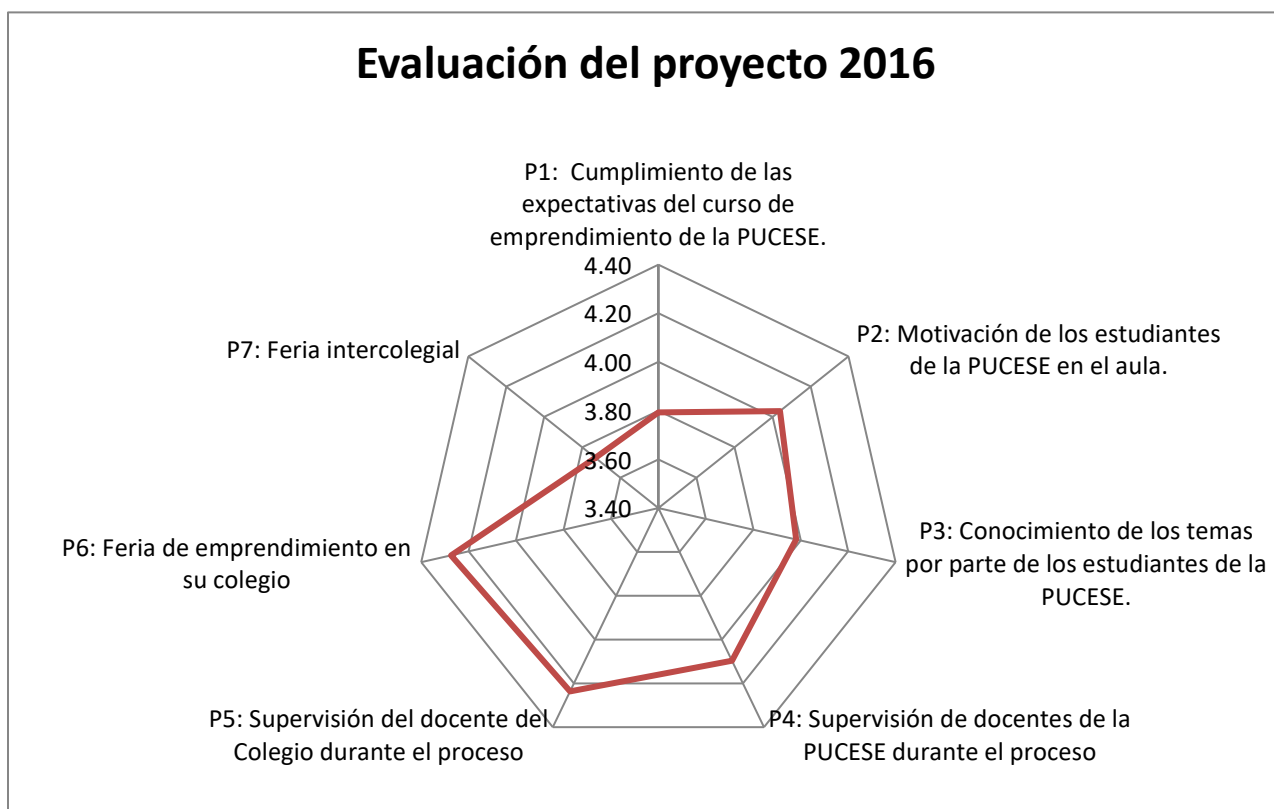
Evaluación del proyecto 2016

P1: Cumplimiento de las expectativas del curso de emprendimiento de la PUCESE.

4.40
4.20
4.00
3.80
3.60
3.40

P2: Motivación de los estudiantes de la PUCESE en el aula.

P3: Conocimiento de los temas por parte de los estudiantes de la PUCESE.

P4: Supervisión de docentes de la PUCESE durante el proceso

P5: Supervisión del docente del Colegio durante el proceso

P6: Feria de emprendimiento en su colegio

P7: Feria intercolegial